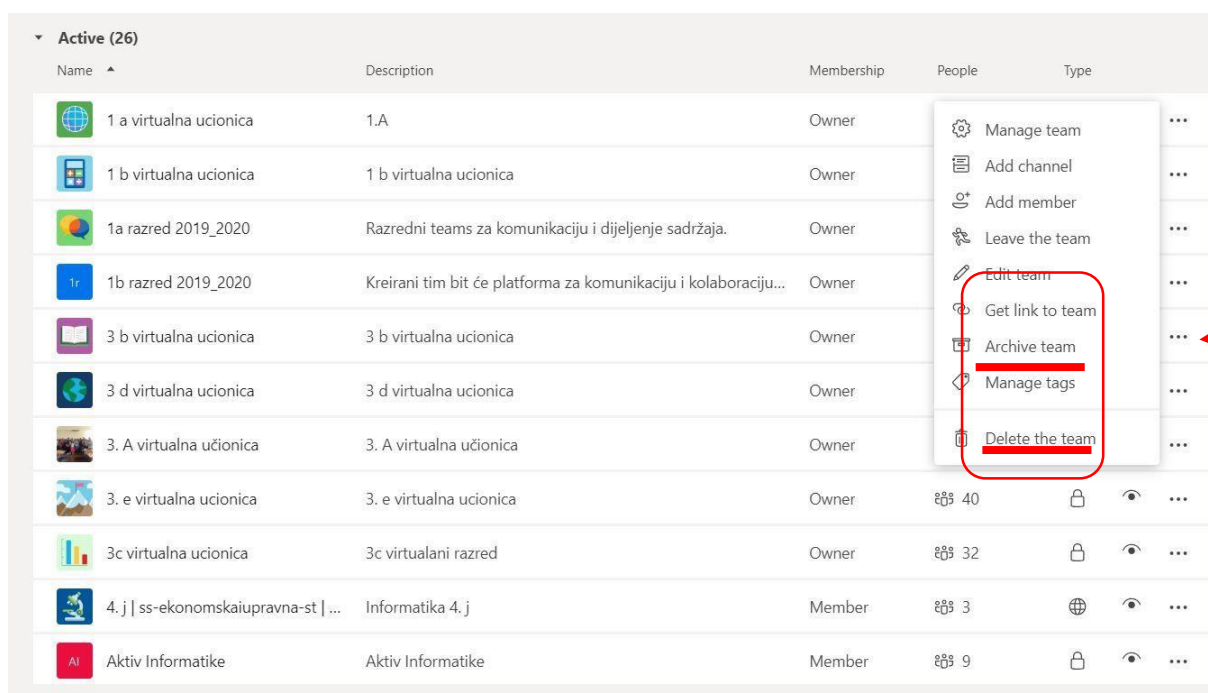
Active (26)

| Name | Description | Membership | People | Type |
|---|---|---|---|---|
| 1 a virtualna ucionica | 1.A | Owner | | |
| 1 b virtualna ucionica | 1 b virtualna ucionica | Owner | | |
| 1a razred 2019_2020 | Razredni teams za komunikaciju i dijeljenje sadržaja. | Owner | | |
| 1r 1b razred 2019_2020 | Kreirani tim bit će platforma za komunikaciju i kolaboraciju... | Owner | | |
| 3 b virtualna ucionica | 3 b virtualna ucionica | Owner | | |
| 3 d virtualna ucionica | 3 d virtualna ucionica | Owner | | |
| 3. A virtualna učionica | 3. A virtualna učionica | Owner | | |
| 3. e virtualna ucionica | 3. e virtualna ucionica | Owner | 40 | |
| 3c virtualna ucionica | 3c virtualani razred | Owner | 32 | |
| 4. j \| ss-ekonomskaiupravna-st \| ... | Informatika 4. j | Member | 3 | |
| AI Aktiv Informatike | Aktiv Informatike | Member | 9 | |

Manage team
Add channel
Add member
Leave the team
Edit team
Get link to team
Archive team
Manage tags
Delete the team